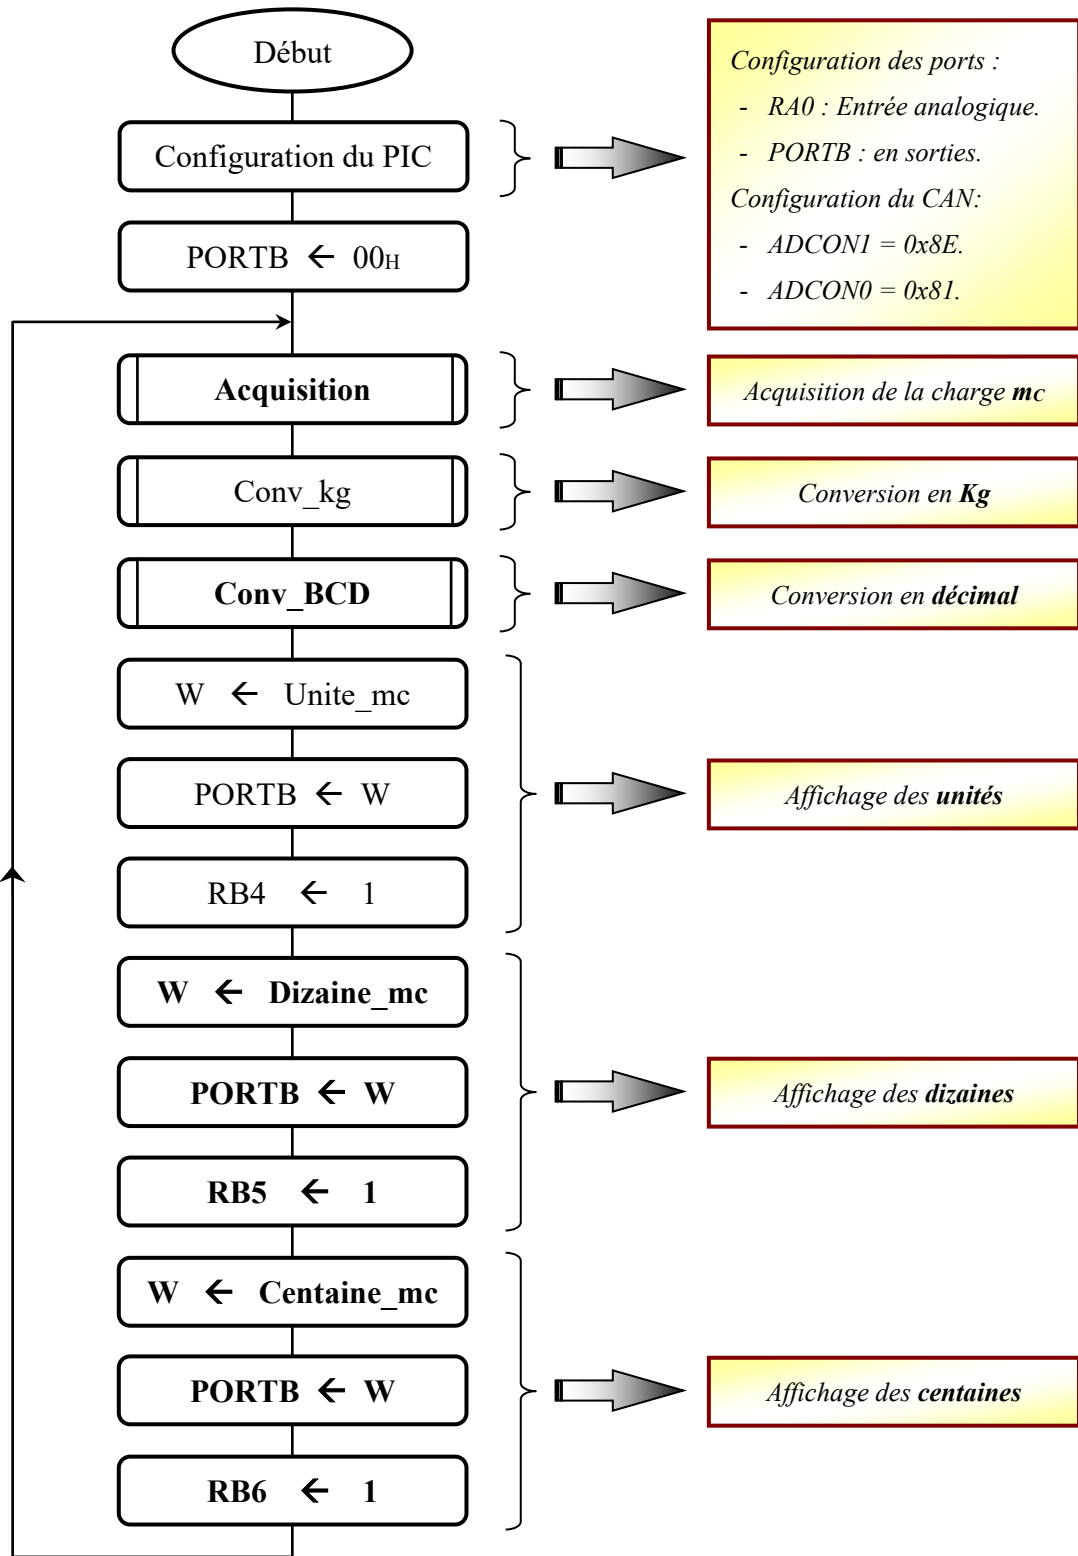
Début

Configuration du PIC

Configuration des ports :
- RA0 : Entrée analogique.
- PORTB : en sorties.
Configuration du CAN:
- ADCON1 = 0x8E.
- ADCON0 = 0x81.

PORTB ← $00_H$

Acquisition

Acquisition de la charge **mc**

Conv_kg

Conversion en **Kg**

Conv_BCD

Conversion en **décimal**

W ← Unite_mc

PORTB ← W

RB4 ← 1

Affichage des **unités**

W ← Dizaine_mc

PORTB ← W

RB5 ← 1

Affichage des **dizaines**

W ← Centaine_mc

PORTB ← W

RB6 ← 1

Affichage des **centaines**